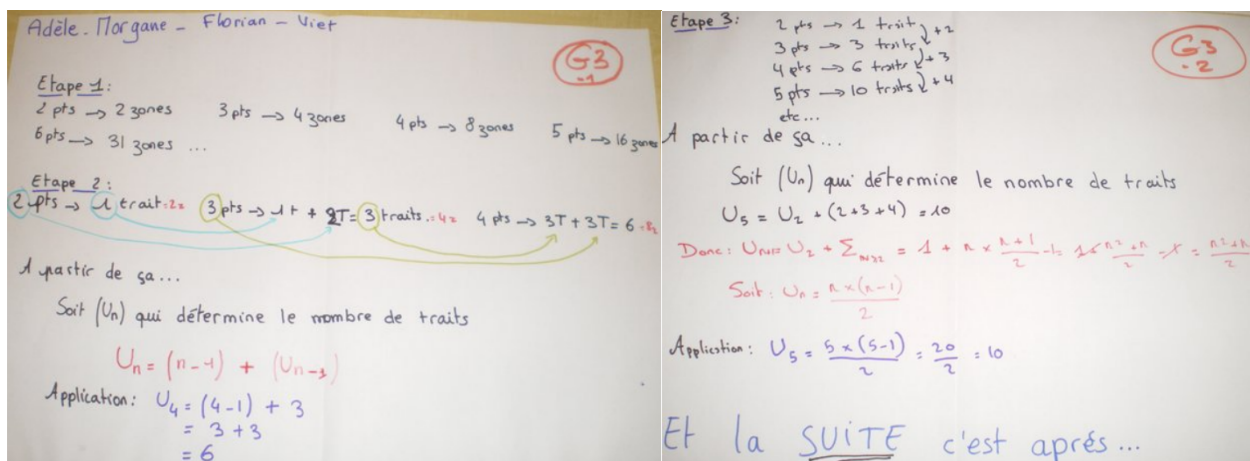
Adèle. Morgane - Florian - Viet

G3 -1

Etape 1:
2 pts → 2 zones  3 pts → 4 zones  4 pts → 8 zones  5 pts → 16 zones
6 pts → 31 zones ...

Etape 2:
2 pts → 1 trait : 2×  3 pts → 1 t + 2T = 3 traits : 4×  4 pts → 3T + 3T = 6 : 8×

A partir de ça...

Soit $(U_n)$ qui détermine le nombre de traits

$U_n = (n-1) + (U_{n-1})$

Application: $U_4 = (4-1) + 3$
$= 3 + 3$
$= 6$

Etape 3:
2 pts → 1 trait
3 pts → 3 traits
4 pts → 6 traits
5 pts → 10 traits
etc...
+2
+3
+4

G3 -2

A partir de ça...

Soit $(U_n)$ qui détermine le nombre de traits

$U_5 = U_2 + (2+3+4) = 10$

Donc: $U_{n \geq 2} = U_2 + \sum_{n \geq 2} = 1 + n \times \frac{n+1}{2} - 1 = 1 + \frac{n^2+n}{2} - 1 = \frac{n^2+n}{2}$

Soit: $U_n = \frac{n \times (n-1)}{2}$

Application: $U_5 = \frac{5 \times (5-1)}{2} = \frac{20}{2} = 10$

Et la SUITE c'est après...